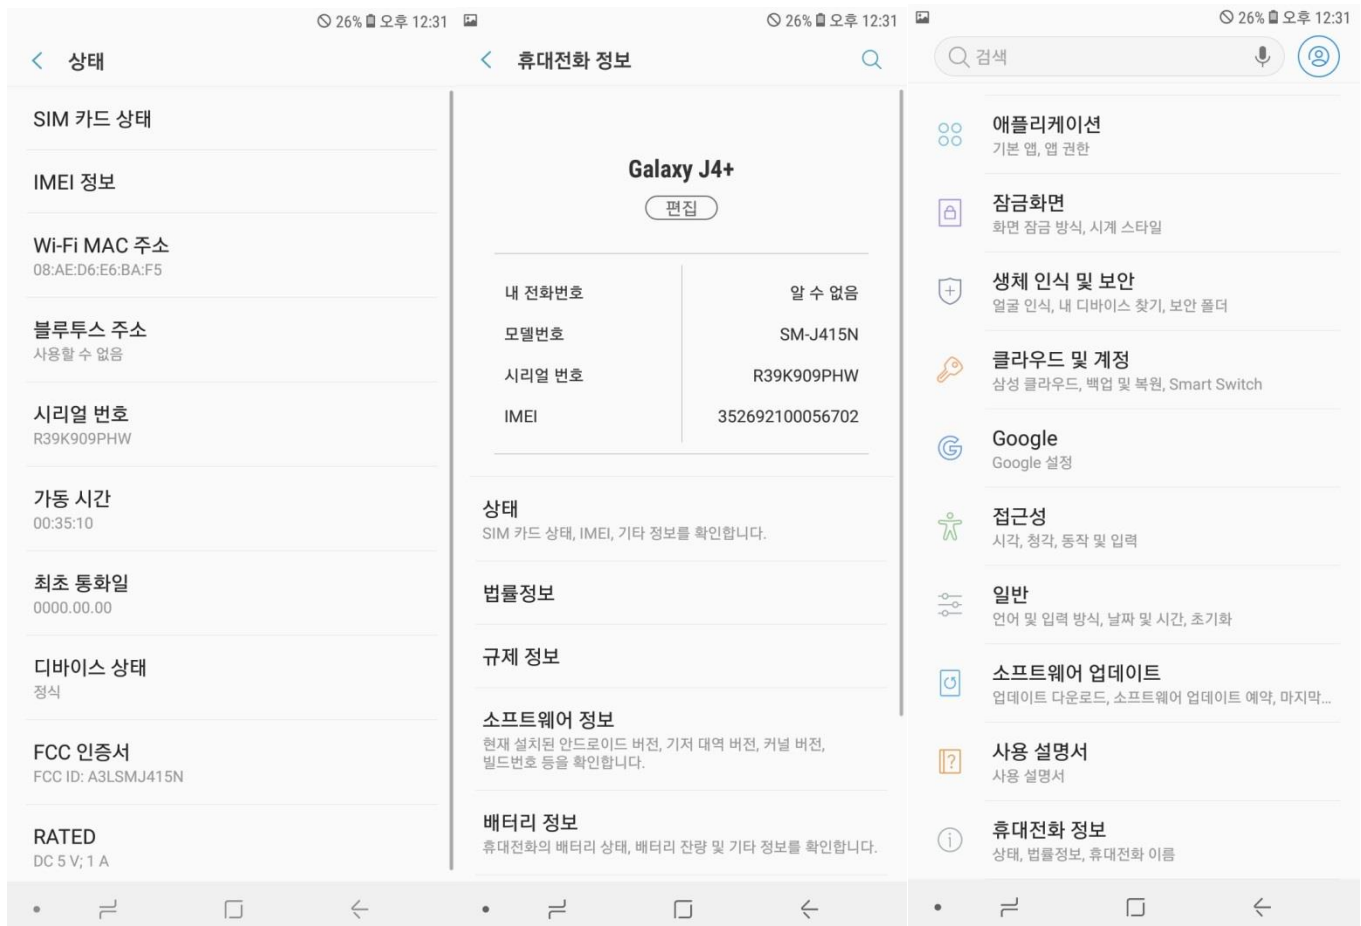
26% 오후 12:31

상태

SIM 카드 상태

IMEI 정보

Wi-Fi MAC 주소
08:AE:D6:E6:BA:F5

블루투스 주소
사용할 수 없음

시리얼 번호
R39K909PHW

가동 시간
00:35:10

최초 통화일
0000.00.00

디바이스 상태
정식

FCC 인증서
FCC ID: A3LSMJ415N

RATED
DC 5 V; 1 A

26% 오후 12:31

휴대전화 정보

Galaxy J4+
편집

| 내 전화번호 | 알 수 없음 |
|---|---|
| 모델번호 | SM-J415N |
| 시리얼 번호 | R39K909PHW |
| IMEI | 352692100056702 |

상태
SIM 카드 상태, IMEI, 기타 정보를 확인합니다.

법률정보

규제 정보

소프트웨어 정보
현재 설치된 안드로이드 버전, 기저 대역 버전, 커널 버전, 빌드번호 등을 확인합니다.

배터리 정보
휴대전화의 배터리 상태, 배터리 잔량 및 기타 정보를 확인합니다.

26% 오후 12:31

검색

애플리케이션
기본 앱, 앱 권한

잠금화면
화면 잠금 방식, 시계 스타일

생체 인식 및 보안
얼굴 인식, 내 디바이스 찾기, 보안 폴더

클라우드 및 계정
삼성 클라우드, 백업 및 복원, Smart Switch

Google
Google 설정

접근성
시각, 청각, 동작 및 입력

일반
언어 및 입력 방식, 날짜 및 시간, 초기화

소프트웨어 업데이트
업데이트 다운로드, 소프트웨어 업데이트 예약, 마지막...

사용 설명서
사용 설명서

휴대전화 정보
상태, 법률정보, 휴대전화 이름